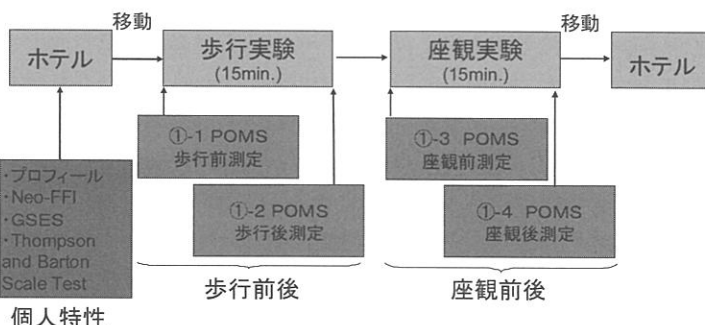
移動

ホテル

歩行実験
(15min.)

座観実験
(15min.)

移動

ホテル

①-1 POMS
歩行前測定

①-2 POMS
歩行後測定

①-3 POMS
座観前測定

①-4 POMS
座観後測定

・プロフィール
・Neo-FFI
・GSES
・Thompson and Barton Scale Test

歩行前後

座観前後

個人特性